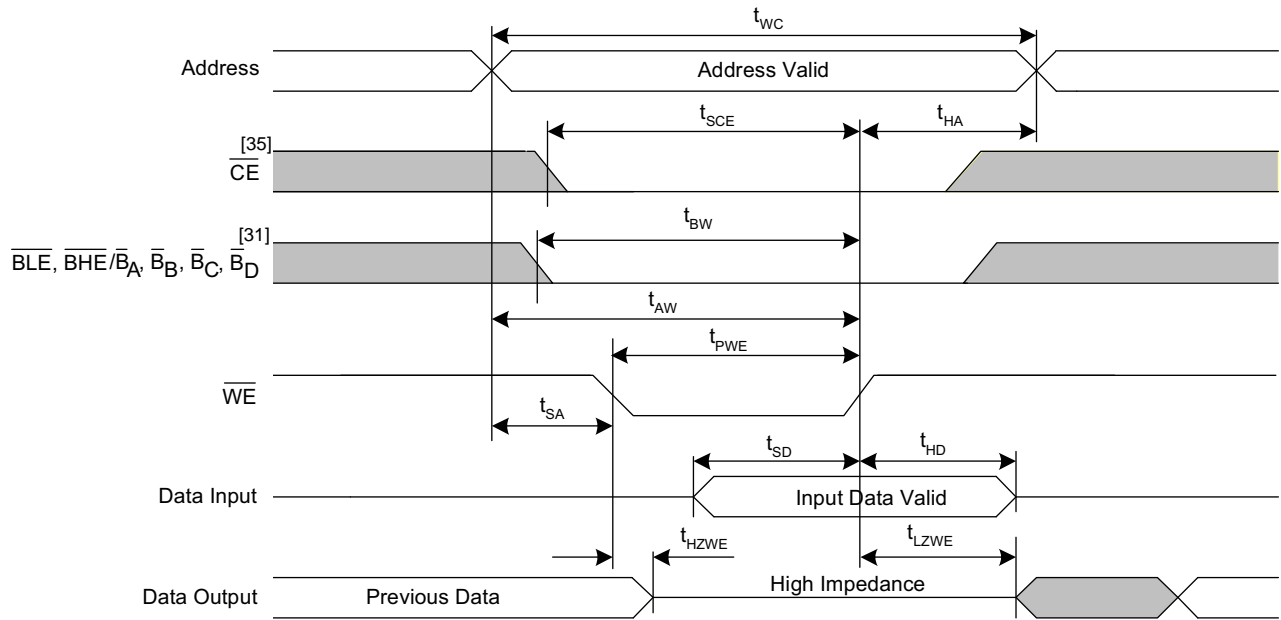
$t_{WC}$

Address

Address Valid

$t_{SCE}$

$t_{HA}$

[35]

$\overline{CE}$

$t_{BW}$

[31]

$\overline{BLE}$, $\overline{BHE}/\overline{B}_A$, $\overline{B}_B$, $\overline{B}_C$, $\overline{B}_D$

$t_{AW}$

$t_{PWE}$

$\overline{WE}$

$t_{SA}$

$t_{SD}$

$t_{HD}$

Data Input

Input Data Valid

$t_{HZWE}$

$t_{LZWE}$

Data Output

Previous Data

High Impedance